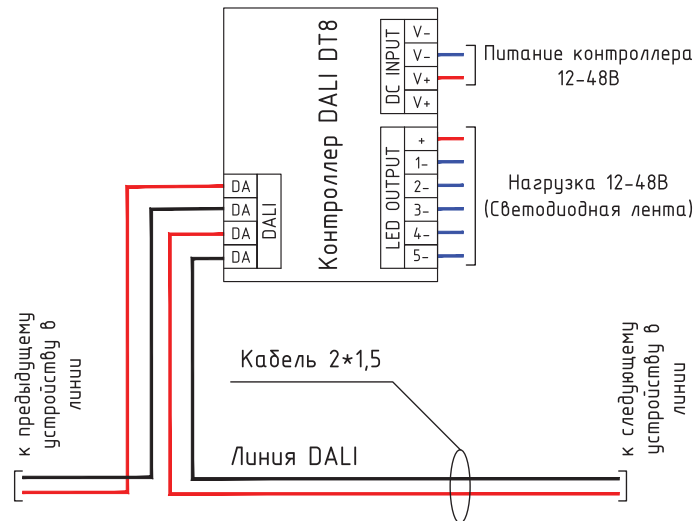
Контроллер DALI DT8

DC INPUT
V-
V-
V+
V+

Питание контроллера 12-48В

LED OUTPUT
+
1-
2-
3-
4-
5-

Нагрузка 12-48В (Светодиодная лента)

DA
DA
DA
DA
DALI

к предыдущему устройству в линии

Кабель 2*1,5

Линия DALI

к следующему устройству в линии